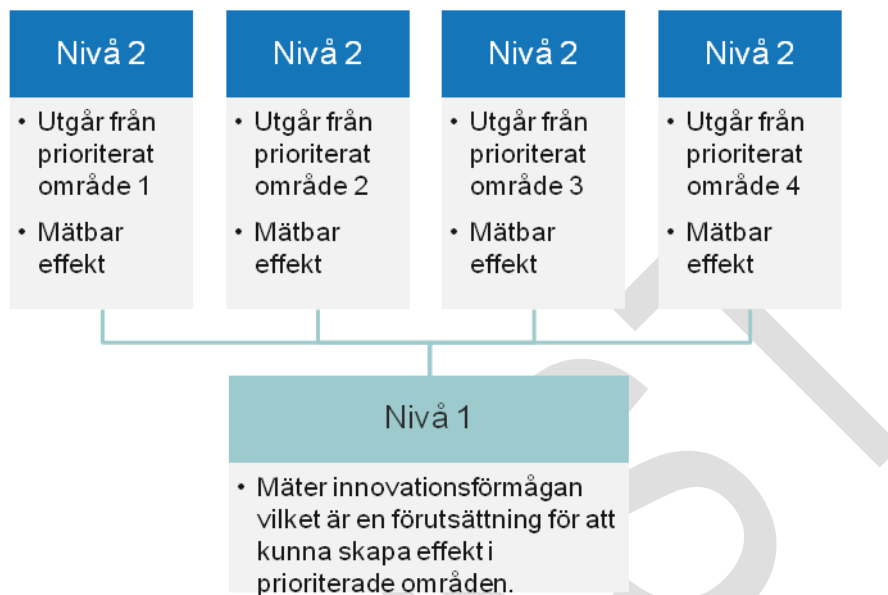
Nivå 2

- Utgår från prioriterat område 1
- Mätbar effekt

Nivå 2

- Utgår från prioriterat område 2
- Mätbar effekt

Nivå 2

- Utgår från prioriterat område 3
- Mätbar effekt

Nivå 2

- Utgår från prioriterat område 4
- Mätbar effekt

Nivå 1

- Mäter innovationsförmågan vilket är en förutsättning för att kunna skapa effekt i prioriterade områden.